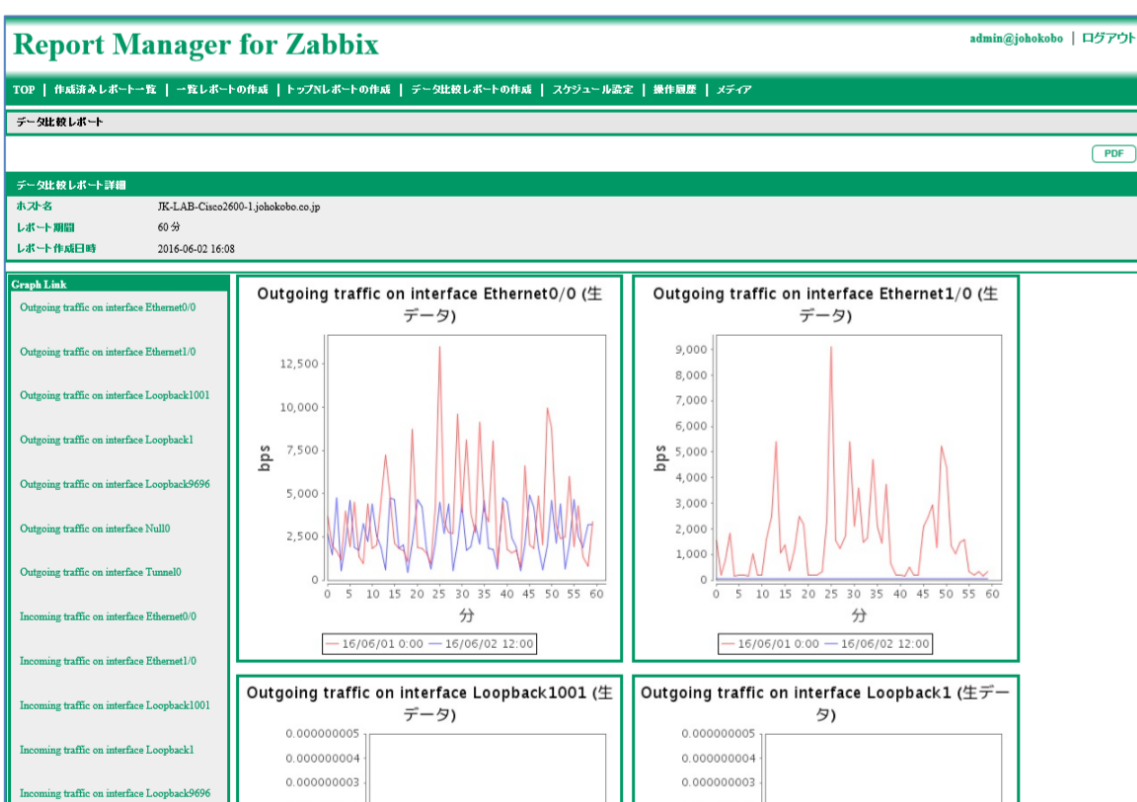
Report Manager for Zabbix

admin@johokobo | ログアウト

TOP | 作成済みレポート一覧 | 一覧レポートの作成 | トップNレポートの作成 | データ比較レポートの作成 | スケジュール設定 | 操作履歴 | メディア

データ比較レポート

PDF

データ比較レポート詳細

| ホスト名 | JK-LAB-Cisco2600-1.johokobo.co.jp |
|---|---|
| レポート期間 | 60 分 |
| レポート作成日時 | 2016-06-02 16:08 |

Graph Link

Outgoing traffic on interface Ethernet0/0

Outgoing traffic on interface Ethernet1/0

Outgoing traffic on interface Loopback1001

Outgoing traffic on interface Loopback1

Outgoing traffic on interface Loopback9696

Outgoing traffic on interface Null0

Outgoing traffic on interface Tunnel0

Incoming traffic on interface Ethernet0/0

Incoming traffic on interface Ethernet1/0

Incoming traffic on interface Loopback1001

Incoming traffic on interface Loopback1

Incoming traffic on interface Loopback9696

Outgoing traffic on interface Ethernet0/0 (生データ)

12,500
10,000
7,500
5,000
2,500
0
bps
0 5 10 15 20 25 30 35 40 45 50 55 60
分
16/06/01 0:00 16/06/02 12:00

Outgoing traffic on interface Ethernet1/0 (生データ)

9,000
8,000
7,000
6,000
5,000
4,000
3,000
2,000
1,000
0
bps
0 5 10 15 20 25 30 35 40 45 50 55 60
分
16/06/01 0:00 16/06/02 12:00

Outgoing traffic on interface Loopback1001 (生データ)

0.000000005
0.000000004
0.000000003

Outgoing traffic on interface Loopback1 (生データ)

0.000000005
0.000000004
0.000000003